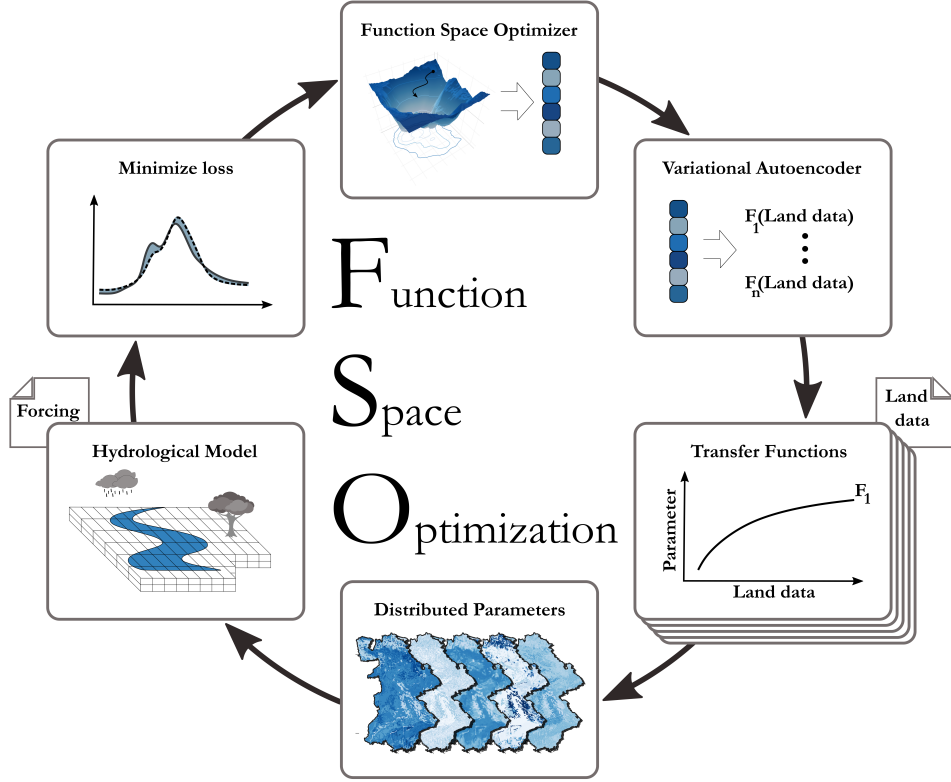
Function Space Optimizer

Variational Autoencoder

$F_1$(Land data)

$F_n$(Land data)

Land data

Transfer Functions

Parameter

$F_1$

Land data

Distributed Parameters

Hydrological Model

Forcing

Minimize loss

Function

Space

Optimization